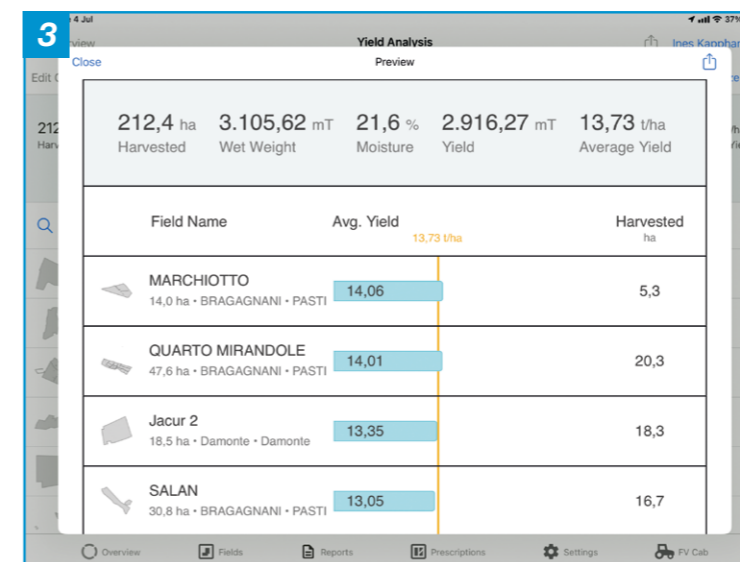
3

4 Jul

37%

view

Yield Analysis

Ines Kapphan

Edit

Close

Preview

212

Harv

212,4 ha
Harvested

3.105,62 mT
Wet Weight

21,6 %
Moisture

2.916,27 mT
Yield

13,73 t/ha
Average Yield

| Field Name | Avg. Yield 13,73 t/ha | Harvested ha |
|---|---|---|
| MARCHIOTTO 14,0 ha • BRAGAGNANI • PASTI | 14,06 | 5,3 |
| QUARTO MIRANDOLE 47,6 ha • BRAGAGNANI • PASTI | 14,01 | 20,3 |
| Jacur 2 18,5 ha • Damonte • Damonte | 13,35 | 18,3 |
| SALAN 30,8 ha • BRAGAGNANI • PASTI | 13,05 | 16,7 |

Overview

Fields

Reports

Prescriptions

Settings

FV Cab